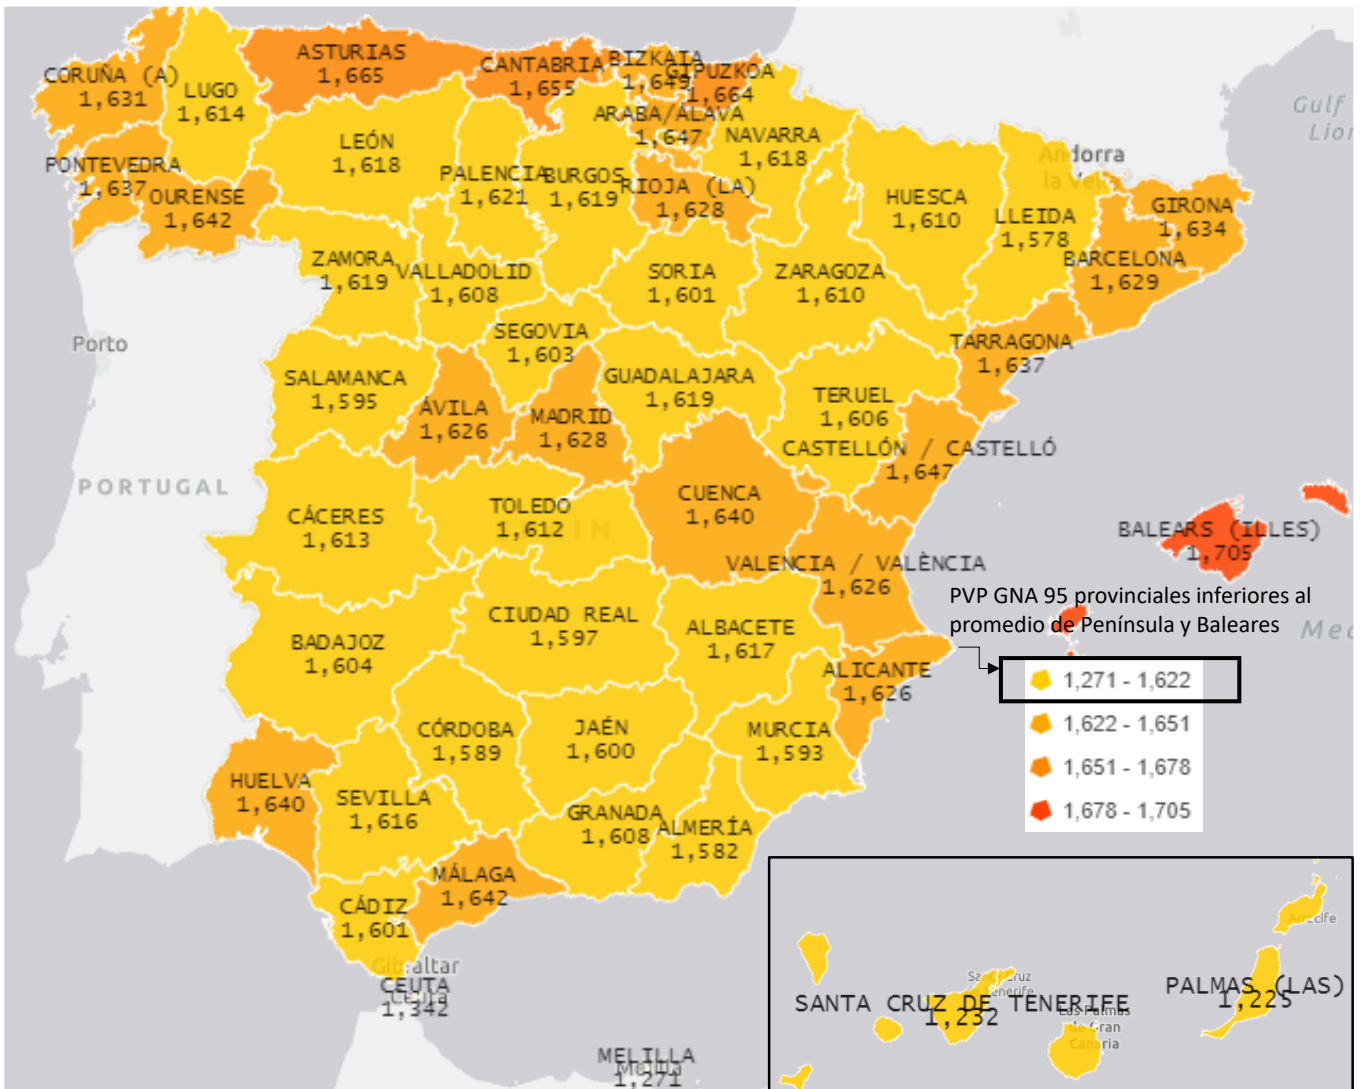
CORUÑA (A)
1,631

LUGO
1,614

ASTURIAS
1,665

CANTABRIA
1,655

BIZKAIA
1,649

GIPUZKOA
1,664

ARABA/ÁLAVA
1,647

NAVARRA
1,618

LEÓN
1,618

PONTEVEDRA
1,637

OURENSE
1,642

PALENCIA
1,621

BURGOS
1,619

RIOJA (LA)
1,628

Andorra
la Vella

HUESCA
1,610

LLEIDA
1,578

GIRONA
1,634

BARCELONA
1,629

Gulf
Lion

ZAMORA
1,619

VALLADOLID
1,608

SORIA
1,601

ZARAGOZA
1,610

SEGOVIA
1,603

Porto

TARRAGONA
1,637

SALAMANCA
1,595

ÁVILA
1,626

MADRID
1,628

GUADALAJARA
1,619

TERUEL
1,606

CASTELLÓN / CASTELLÓ
1,647

PORTUGAL

CÁCERES
1,613

TOLEDO
1,612

CUENCA
1,640

BALEARS (ILLES)
1,705

VALENCIA / VALÈNCIA
1,626

PVP GNA 95 provinciales inferiores al promedio de Península y Baleares

BADAJOZ
1,604

CIUDAD REAL
1,597

ALBACETE
1,617

Med

ALICANTE
1,626

1,271 - 1,622
1,622 - 1,651
1,651 - 1,678
1,678 - 1,705

CÓRDOBA
1,589

JAÉN
1,600

MURCIA
1,593

HUELVA
1,640

SEVILLA
1,616

GRANADA
1,608

ALMERÍA
1,582

MÁLAGA
1,642

CÁDIZ
1,601

Gibraltar

CEUTA
1,342

MELILLA
1,271

Arrecife

Santa Cruz de Tenerife

SANTA CRUZ DE TENERIFE
1,232

Las Palmas de Gran Canaria

PALMAS (LAS)
1,225